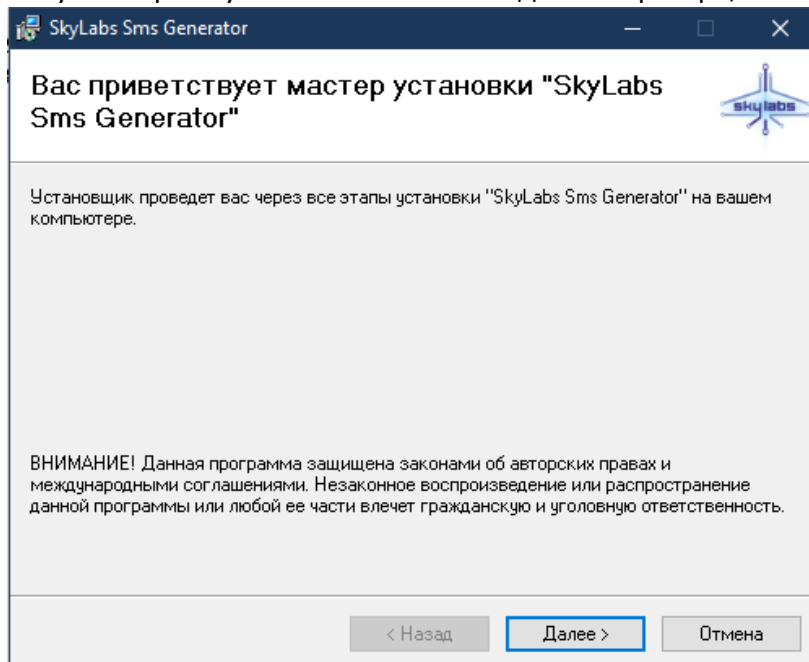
SkyLabs Sms Generator

Вас приветствует мастер установки "SkyLabs Sms Generator"

skylabs

Установщик проведет вас через все этапы установки "SkyLabs Sms Generator" на вашем компьютере.

ВНИМАНИЕ! Данная программа защищена законами об авторских правах и международными соглашениями. Незаконное воспроизведение или распространение данной программы или любой ее части влечет гражданскую и уголовную ответственность.

< Назад

Далее >

Отмена